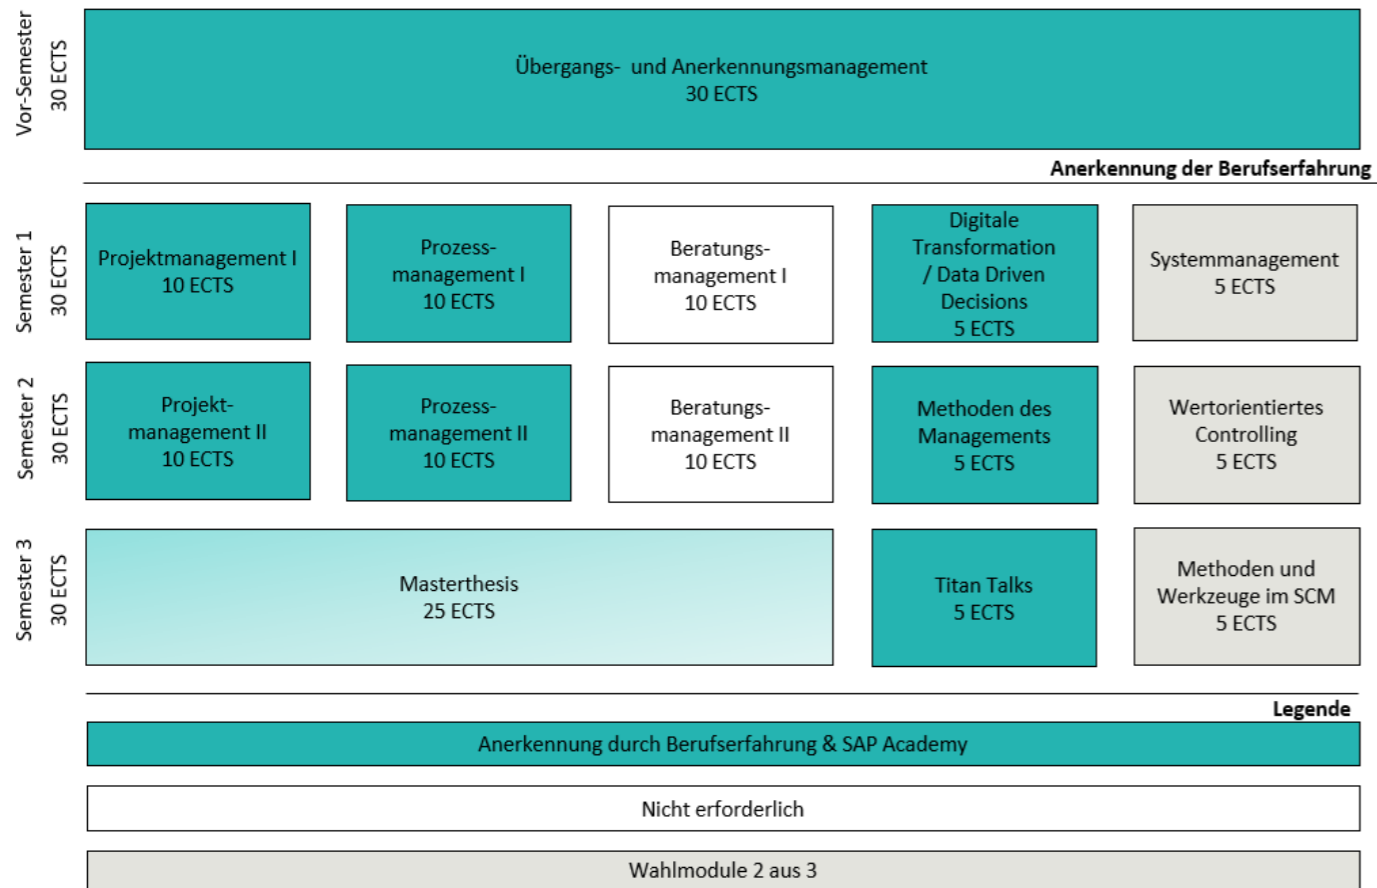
Vor-Semester
30 ECTS

Übergangs- und Anerkennungsmanagement
30 ECTS

Anerkennung der Berufserfahrung

Semester 1
30 ECTS

Projektmanagement I
10 ECTS

Prozessmanagement I
10 ECTS

Beratungsmanagement I
10 ECTS

Digitale Transformation / Data Driven Decisions
5 ECTS

Systemmanagement
5 ECTS

Semester 2
30 ECTS

Projektmanagement II
10 ECTS

Prozessmanagement II
10 ECTS

Beratungsmanagement II
10 ECTS

Methoden des Managements
5 ECTS

Wertorientiertes Controlling
5 ECTS

Semester 3
30 ECTS

Masterthesis
25 ECTS

Titan Talks
5 ECTS

Methoden und Werkzeuge im SCM
5 ECTS

Legende

Anerkennung durch Berufserfahrung & SAP Academy

Nicht erforderlich

Wahlmodule 2 aus 3